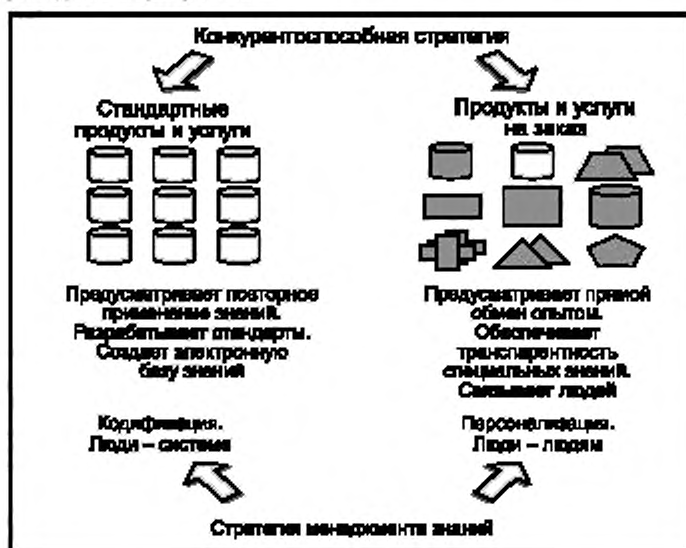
Конкурентоспособная стратегия

Стандартные продукты и услуги

Продукты и услуги на заказ

Предусматривает повторное применение знаний. Разрабатывает стандарты. Создает электронную базу знаний

Предусматривает прямой обмен опытом. Обеспечивает транспарентность специальных знаний. Связывает людей

Кодификация. Люди – система

Персонализация. Люди – люди

Стратегия менеджмента знаний